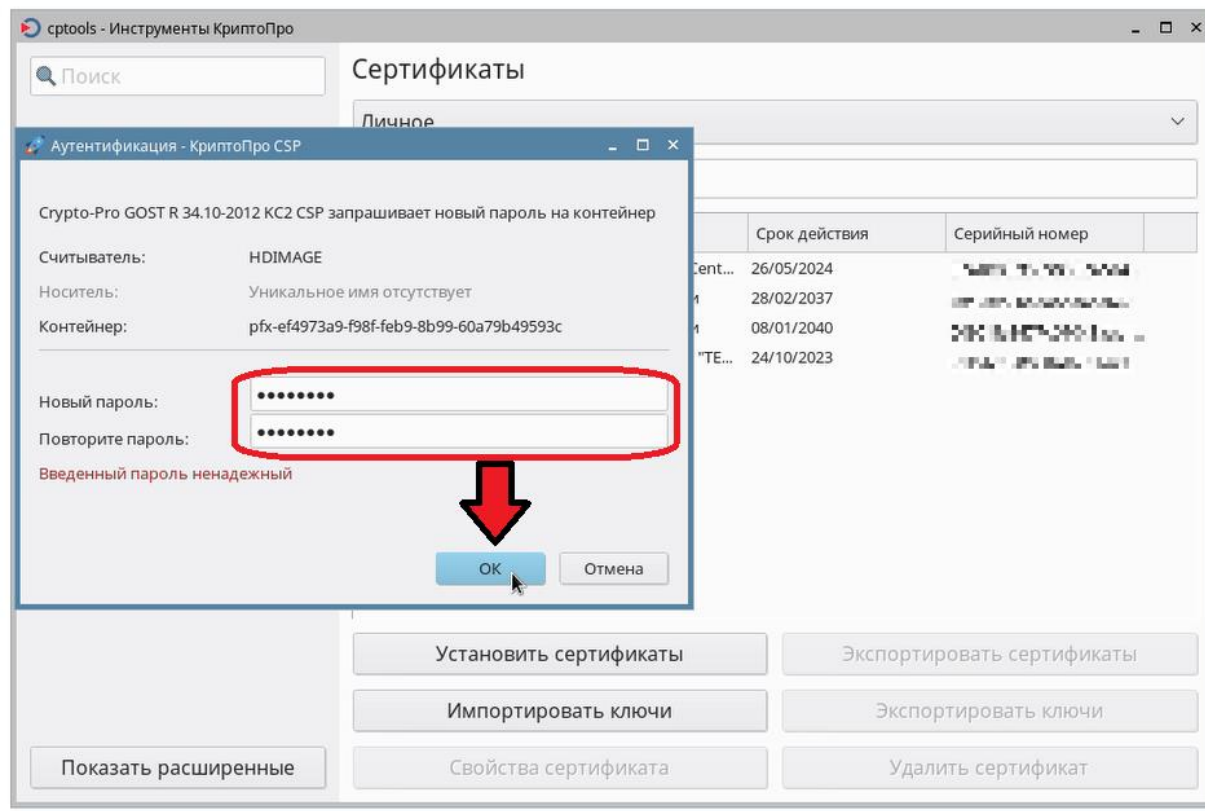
cptools - Инструменты КриптоПро

Поиск

Сертификаты

Личное

Аутентификация - КриптоПро CSP

Crypto-Pro GOST R 34.10-2012 KC2 CSP запрашивает новый пароль на контейнер

Считыватель: HDIMAGE

Носитель: Уникальное имя отсутствует

Контейнер: pfx-ef4973a9-f98f-feb9-8b99-60a79b49593c

Новый пароль: ••••••••

Повторите пароль: ••••••••

Введенный пароль ненадежный

OK

Отмена

| | Срок действия | Серийный номер |
|---|---|---|
| Cent... | 26/05/2024 | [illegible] |
| и | 28/02/2037 | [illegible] |
| и | 08/01/2040 | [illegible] |
| "TE... | 24/10/2023 | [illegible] |

Установить сертификаты

Экспортировать сертификаты

Импортировать ключи

Экспортировать ключи

Показать расширенные

Свойства сертификата

Удалить сертификат